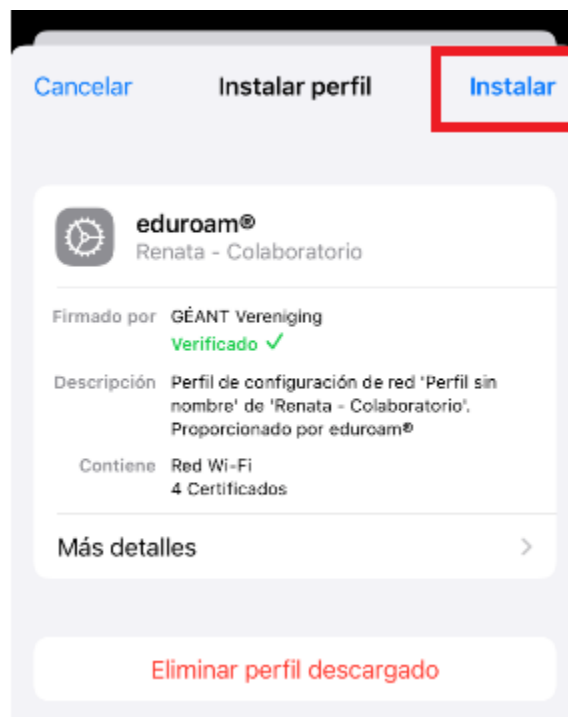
Cancelar Instalar perfil Instalar

eduroam®
Renata - Colaboratorio

Firmado por GÉANT Vereniging
Verificado ✓

Descripción Perfil de configuración de red 'Perfil sin nombre' de 'Renata - Colaboratorio'. Proporcionado por eduroam®

Contiene Red Wi-Fi
4 Certificados

Más detalles >

Eliminar perfil descargado